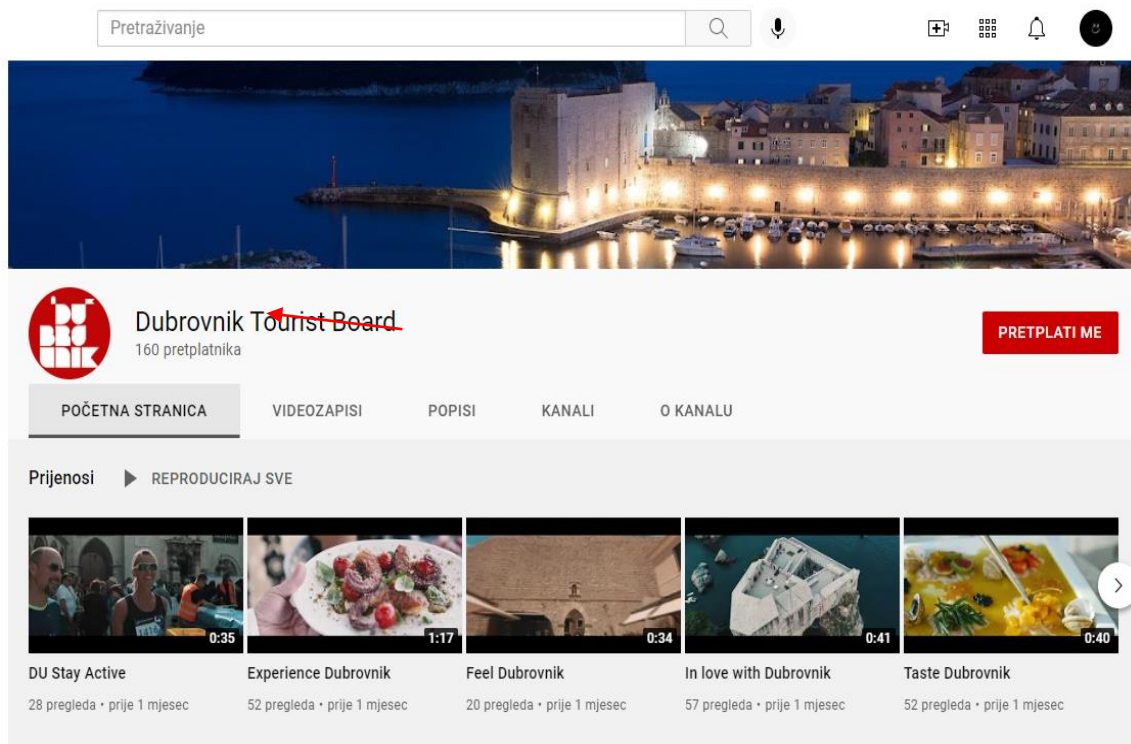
Pretraživanje

DU BRO VNIK

Dubrovnik Tourist Board
160 pretplatnika

PRETPLATI ME

POČETNA STRANICA
VIDEOZAPISI
POPISI
KANALI
O KANALU

Prijenosi
REPRODUCIRAJ SVE

0:35
DU Stay Active
28 pregleda • prije 1 mjesec

1:17
Experience Dubrovnik
52 pregleda • prije 1 mjesec

0:34
Feel Dubrovnik
20 pregleda • prije 1 mjesec

0:41
In love with Dubrovnik
57 pregleda • prije 1 mjesec

0:40
Taste Dubrovnik
52 pregleda • prije 1 mjesec